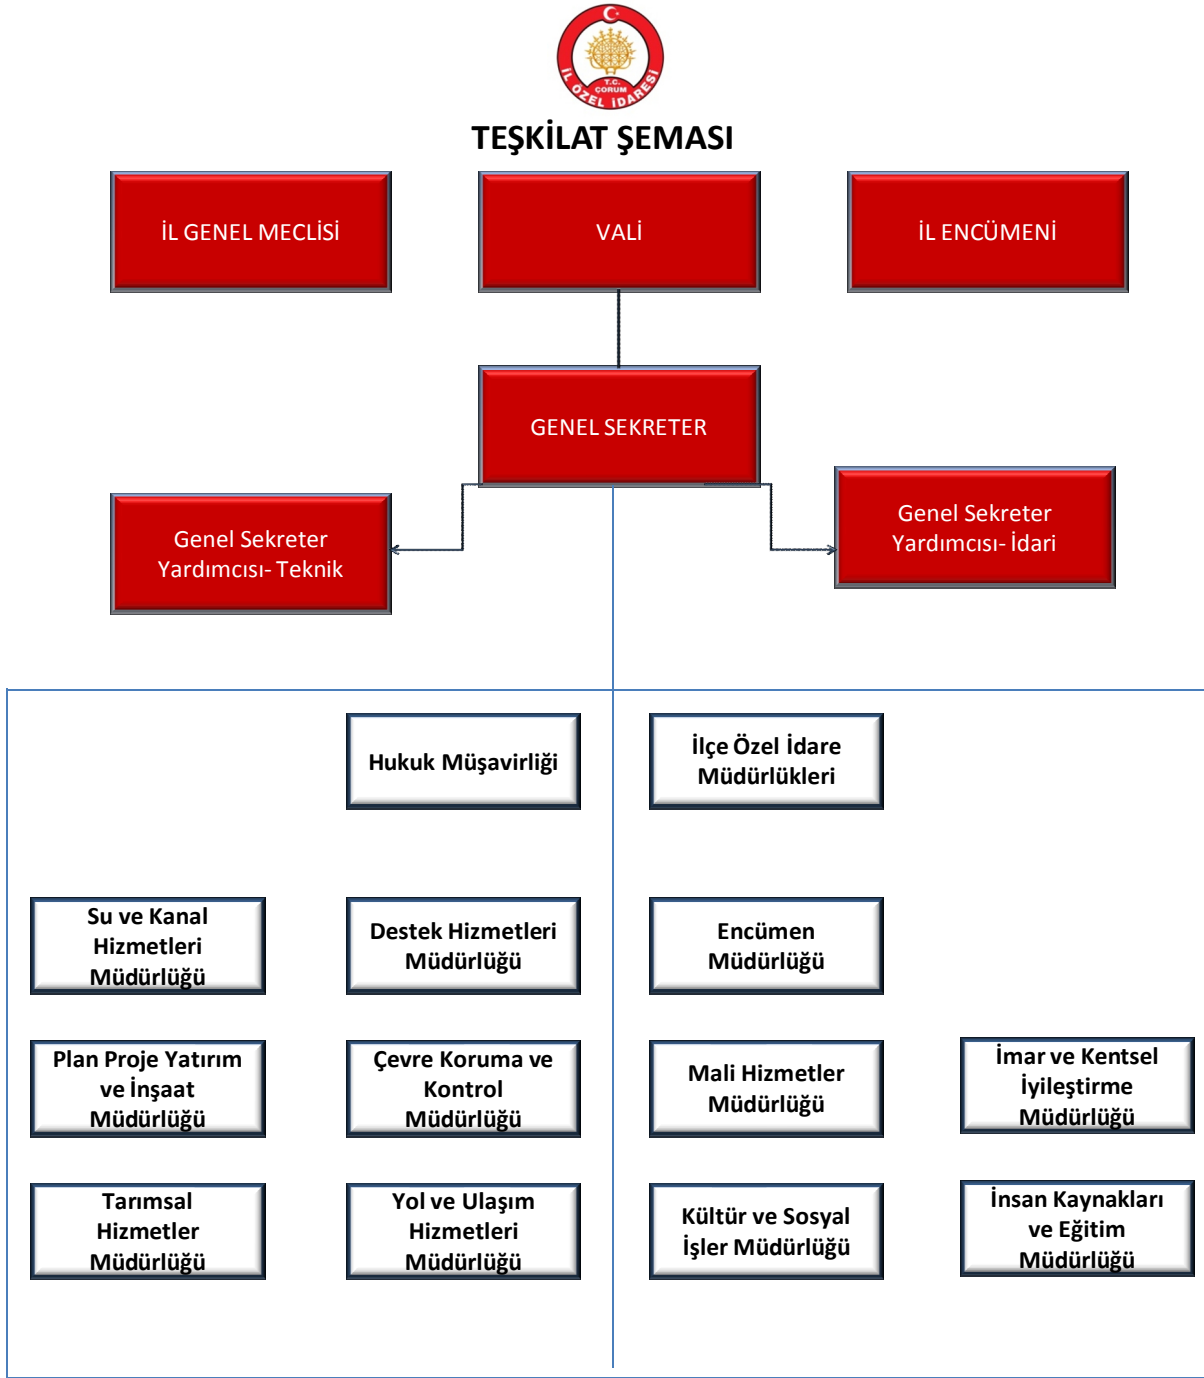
T.C. ÇORUM İL ÖZEL İDARESİ

TEŞKİLAT ŞEMASI

İL GENEL MECLİSİ

VALİ

İL ENCÜMENİ

GENEL SEKRETER

Genel Sekreter Yardımcısı- Teknik

Genel Sekreter Yardımcısı- İdari

Hukuk Müşavirliği

İlçe Özel İdare Müdürlükleri

Su ve Kanal Hizmetleri Müdürlüğü

Destek Hizmetleri Müdürlüğü

Encümen Müdürlüğü

Plan Proje Yatırım ve İnşaat Müdürlüğü

Çevre Koruma ve Kontrol Müdürlüğü

Mali Hizmetler Müdürlüğü

İmar ve Kentsel İyileştirme Müdürlüğü

Tarımsal Hizmetler Müdürlüğü

Yol ve Ulaşım Hizmetleri Müdürlüğü

Kültür ve Sosyal İşler Müdürlüğü

İnsan Kaynakları ve Eğitim Müdürlüğü